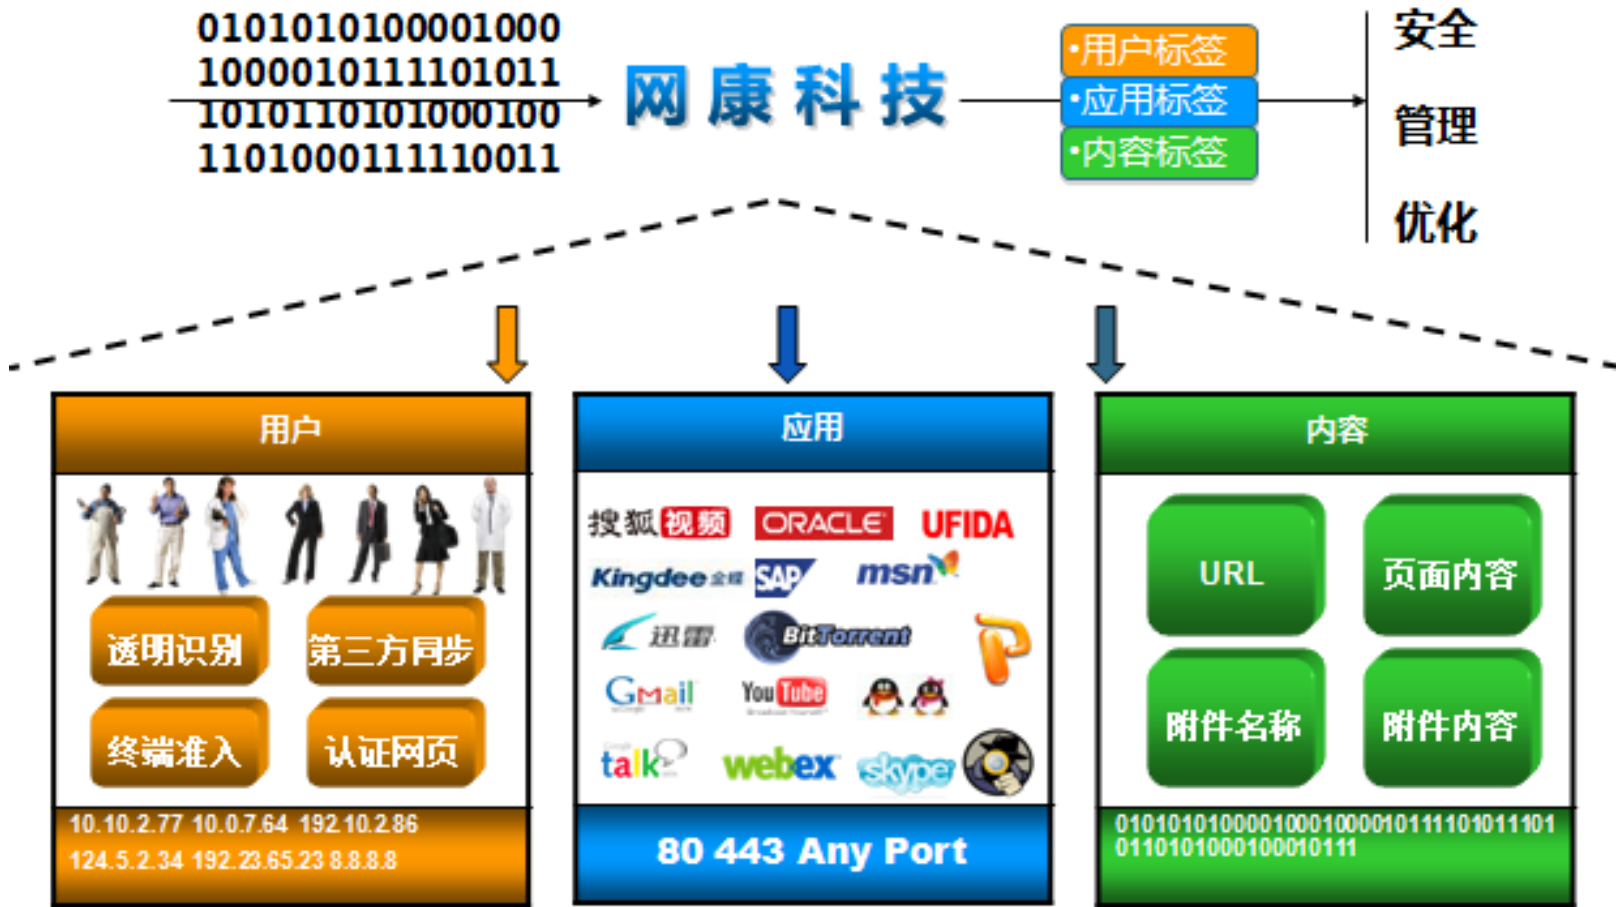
0101010100001000
1000010111101011
1010110101000100
1101000111110011

网康科技

•用户标签
•应用标签
•内容标签

安全
管理
优化

用户

透明识别
第三方同步
终端准入
认证网页

10.10.2.77 10.0.7.64 192.10.2.86
124.5.2.34 192.23.65.23 8.8.8.8

应用

搜狐视频 ORACLE UFIDA
Kingdee金蝶 SAP msn
迅雷 BitTorrent
Gmail YouTube
talk webex skype

80 443 Any Port

内容

URL
页面内容
附件名称
附件内容

0101010100001000100001011110101101
0110101000100010111